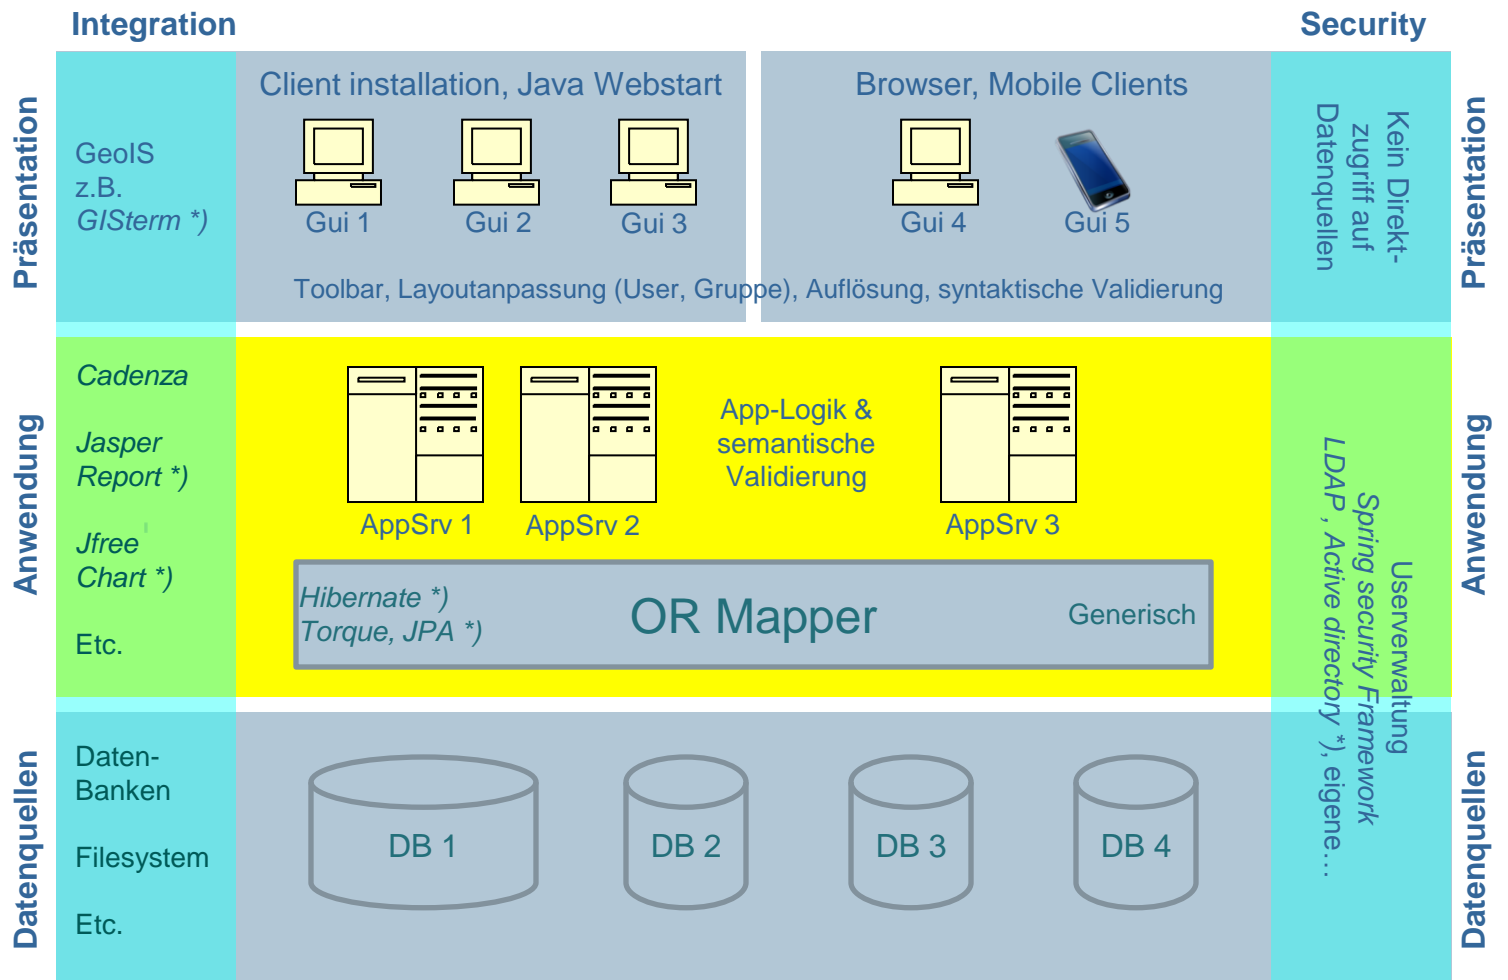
Integration

Security

Präsentation

GeoIS
z.B.
GISterm *)

Client installation, Java Webstart

Gui 1

Gui 2

Gui 3

Browser, Mobile Clients

Gui 4

Gui 5

Toolbar, Layoutanpassung (User, Gruppe), Auflösung, syntaktische Validierung

Kein Direktzugriff auf Datenquellen

Präsentation

Anwendung

Cadenza

Jasper Report *)

Jfree Chart *)

Etc.

AppSrv 1

AppSrv 2

App-Logik & semantische Validierung

AppSrv 3

Hibernate *)
Torque, JPA *)

OR Mapper

Generisch

Userverwaltung
Spring security Framework
LDAP, Active directory *), eigene…

Anwendung

Datenquellen

Daten-Banken

Filesystem

Etc.

DB 1

DB 2

DB 3

DB 4

Datenquellen